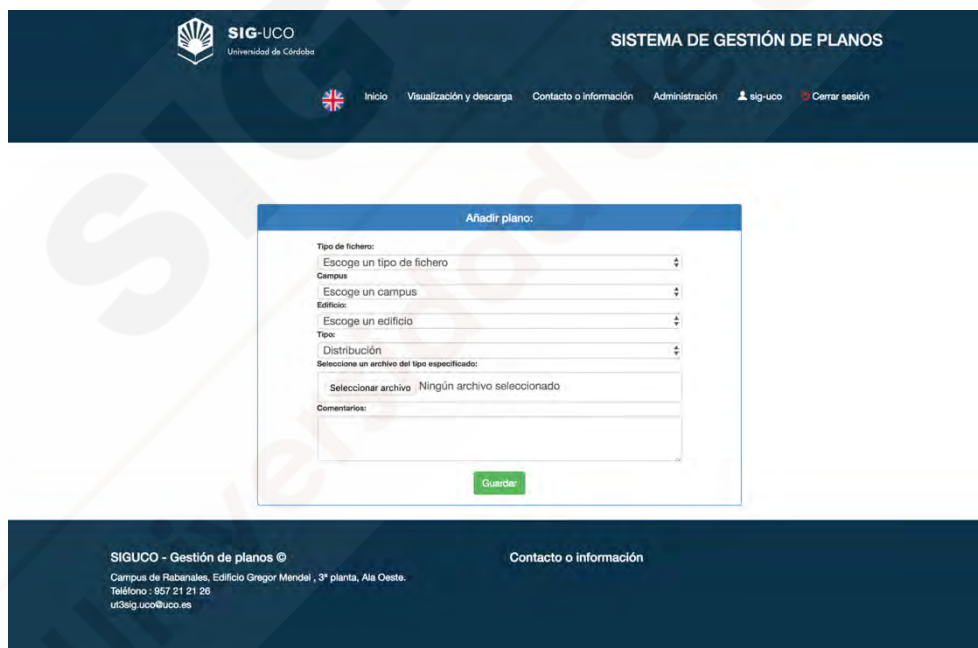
SIG-UCO
Universidad de Córdoba

SISTEMA DE GESTIÓN DE PLANOS

Inicio Visualización y descarga Contacto o información Administración sig-uco Cerrar sesión

Añadir plano:

Tipo de fichero:
Escoge un tipo de fichero
Campus
Escoge un campus
Edificio:
Escoge un edificio
Tipo:
Distribución
Seleccione un archivo del tipo especificado:
Seleccionar archivo Ningún archivo seleccionado
Comentarios:

Guardar

SIGUCO - Gestión de planos ©
Campus de Rabanales, Edificio Gregor Mendel , 3ª planta, Ala Oeste.
Teléfono : 957 21 21 26
ut3sig.uco@uco.es

Contacto o información